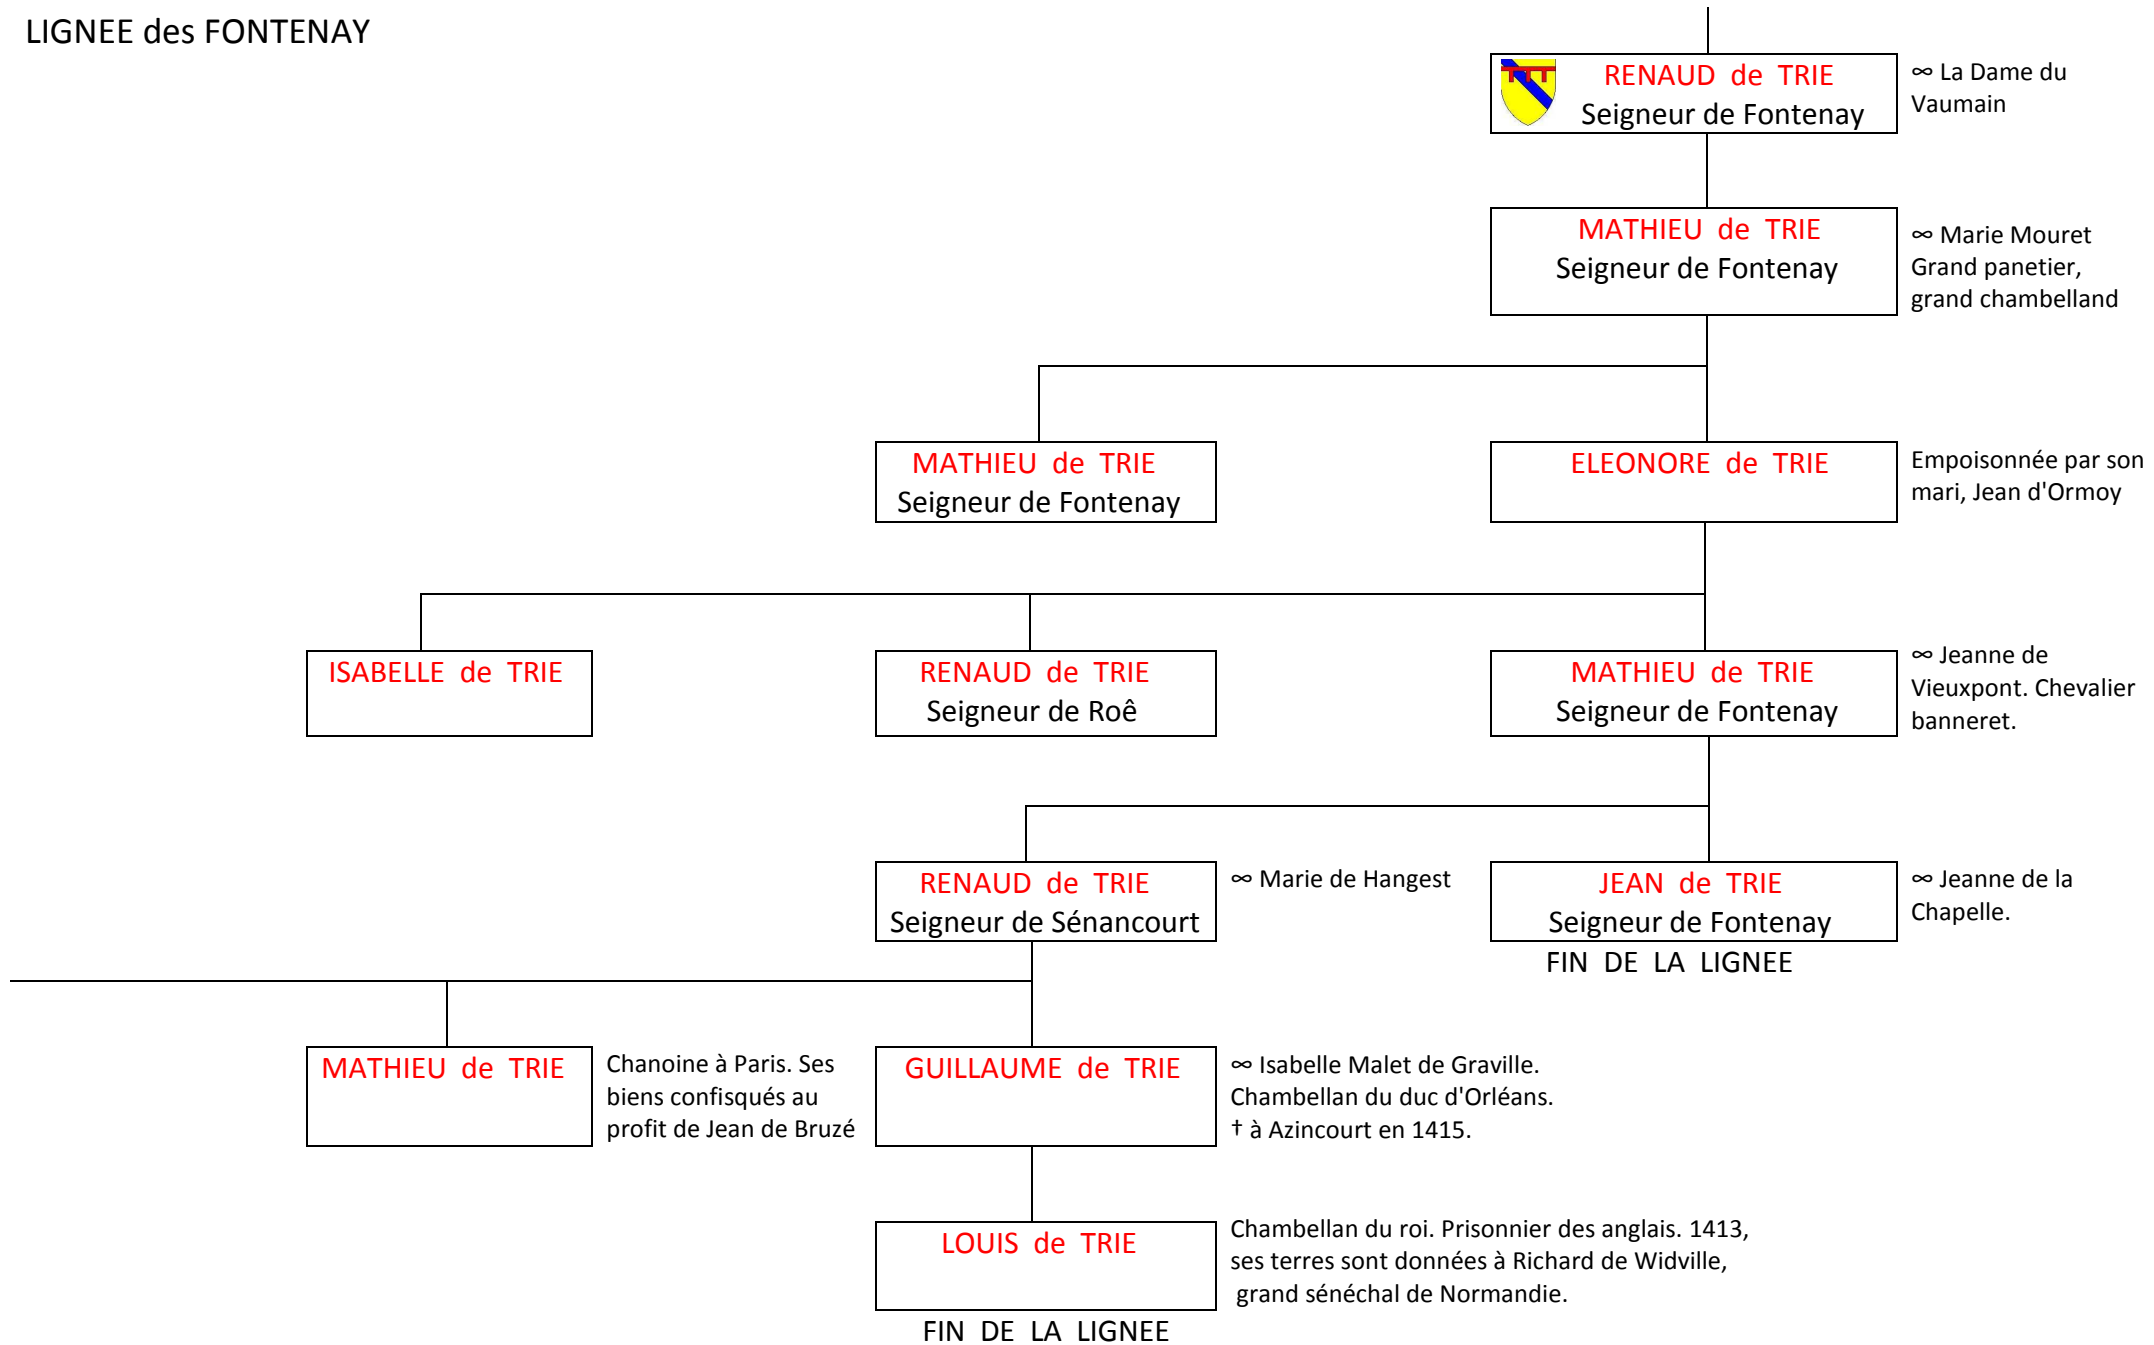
LIGNEE des FONTENAY

RENAUD de TRIE
Seigneur de Fontenay

∞ La Dame du Vaumain

MATHIEU de TRIE
Seigneur de Fontenay

∞ Marie Mouret
Grand panetier, grand chambelland

MATHIEU de TRIE
Seigneur de Fontenay

ELEONORE de TRIE

Empoisonnée par son mari, Jean d'Ormoy

ISABELLE de TRIE

RENAUD de TRIE
Seigneur de Roê

MATHIEU de TRIE
Seigneur de Fontenay

∞ Jeanne de Vieuxpont. Chevalier banneret.

RENAUD de TRIE
Seigneur de Sénancourt

∞ Marie de Hangest

JEAN de TRIE
Seigneur de Fontenay

∞ Jeanne de la Chapelle.

FIN DE LA LIGNEE

MATHIEU de TRIE

Chanoine à Paris. Ses biens confisqués au profit de Jean de Bruzé

GUILLAUME de TRIE

∞ Isabelle Malet de Graville.
Chambellan du duc d'Orléans.
† à Azincourt en 1415.

LOUIS de TRIE

Chambellan du roi. Prisonnier des anglais. 1413, ses terres sont données à Richard de Widville, grand sénéchal de Normandie.

FIN DE LA LIGNEE